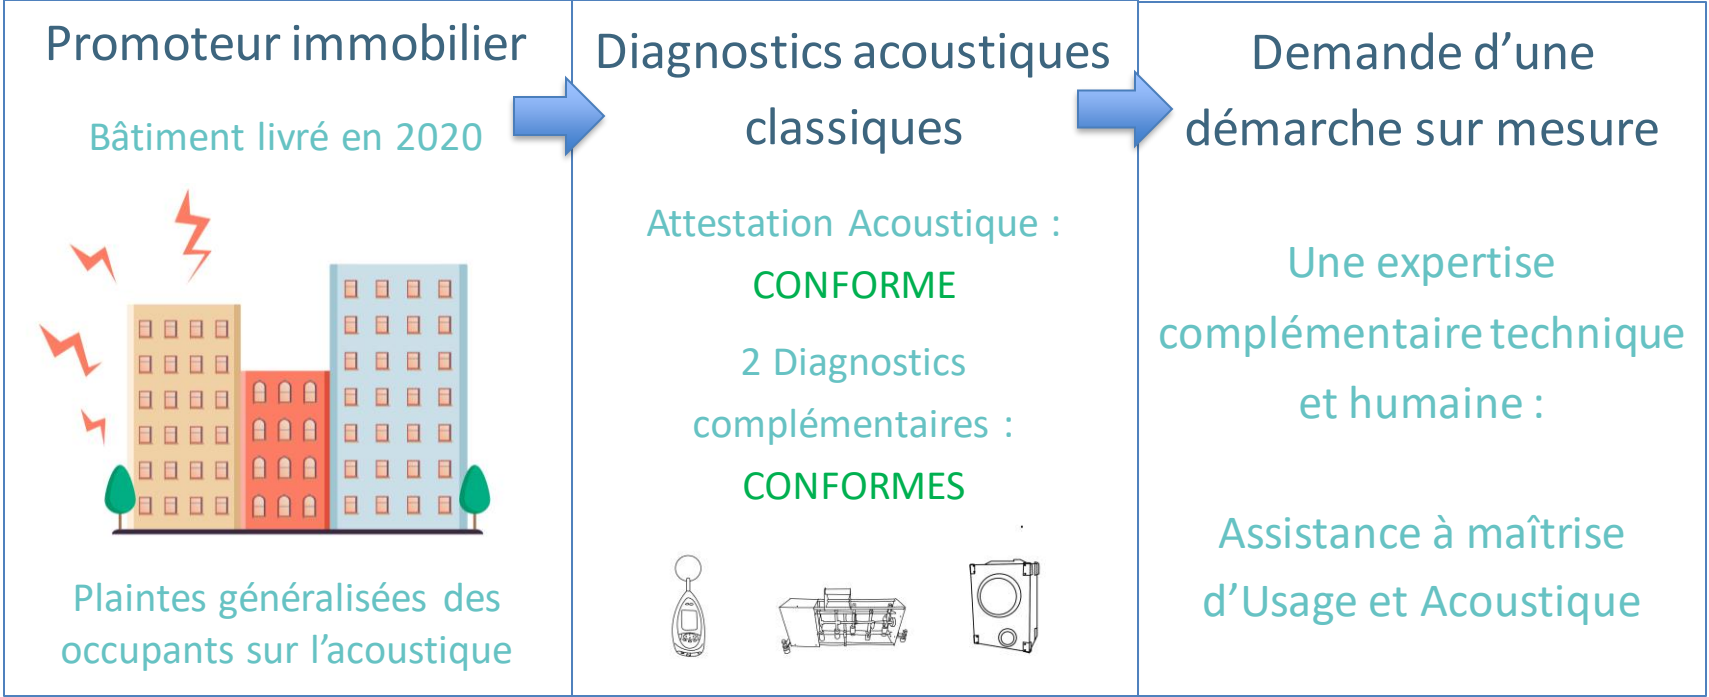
Promoteur immobilier

Bâtiment livré en 2020

Plaintes généralisées des occupants sur l'acoustique

Diagnostics acoustiques classiques

Attestation Acoustique :

CONFORME

2 Diagnostics complémentaires :

CONFORMES

Demande d'une démarche sur mesure

Une expertise complémentaire technique et humaine :

Assistance à maîtrise d'Usage et Acoustique